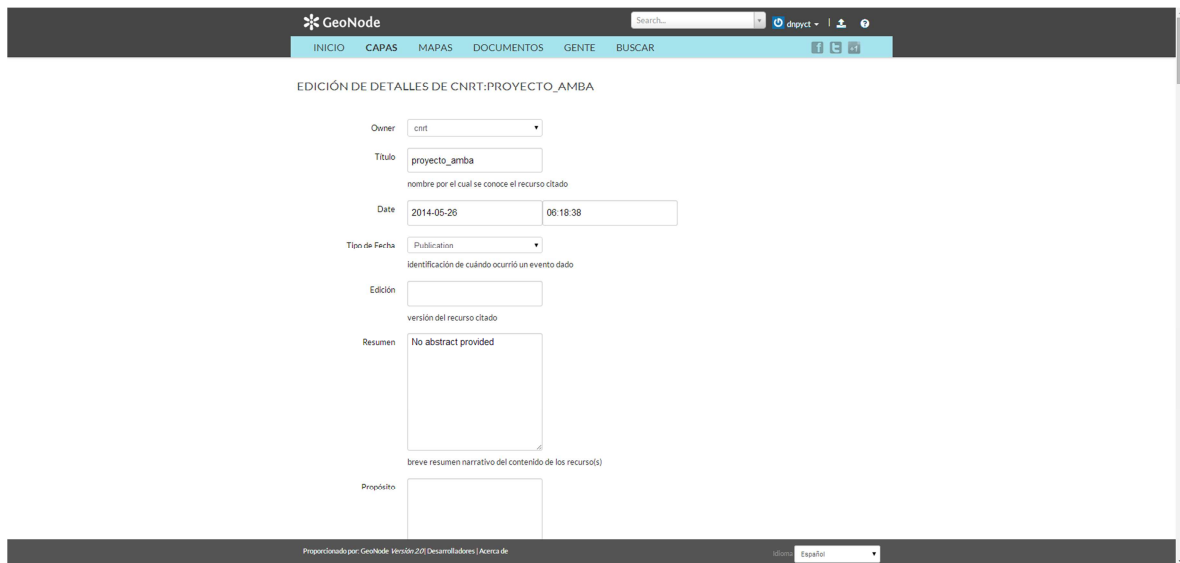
GeoNode

Search...

dnpyct

INICIO CAPAS MAPAS DOCUMENTOS GENTE BUSCAR

EDICIÓN DE DETALLES DE CNRT:PROYECTO_AMBA

Owner cnrt

Título proyecto_amba

nombre por el cual se conoce el recurso citado

Date 2014-05-26 06:18:38

Tipo de Fecha Publication

identificación de cuándo ocurrió un evento dado

Edición

versión del recurso citado

Resumen No abstract provided

breve resumen narrativo del contenido de los recurso(s)

Propósito

Proporcionado por: GeoNode Versión 2.0 | Desarrolladores | Acerca de

Idioma Español